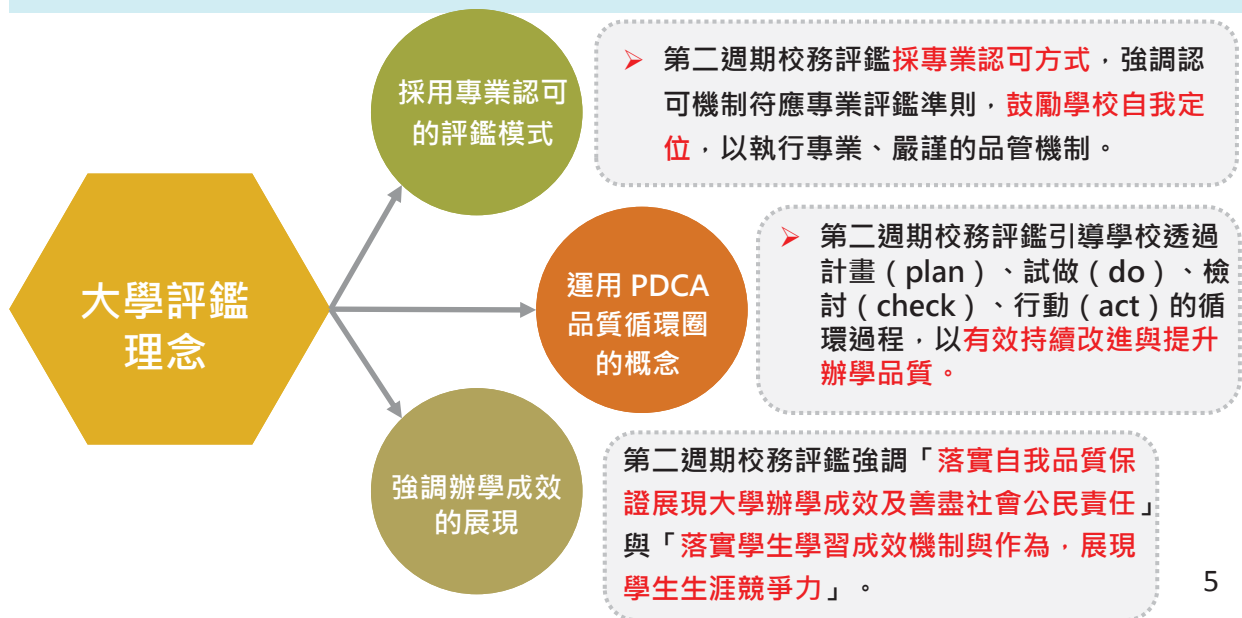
大學評鑑理念

採用專業認可的評鑑模式

➢ 第二週期校務評鑑採專業認可方式，強調認可機制符應專業評鑑準則，鼓勵學校自我定位，以執行專業、嚴謹的品管機制。

運用 PDCA 品質循環圈的概念

➢ 第二週期校務評鑑引導學校透過計畫（plan）、試做（do）、檢討（check）、行動（act）的循環過程，以有效持續改進與提升辦學品質。

強調辦學成效的展現

第二週期校務評鑑強調「落實自我品質保證展現大學辦學成效及善盡社會公民責任」與「落實學生學習成效機制與作為，展現學生生涯競爭力」。

5